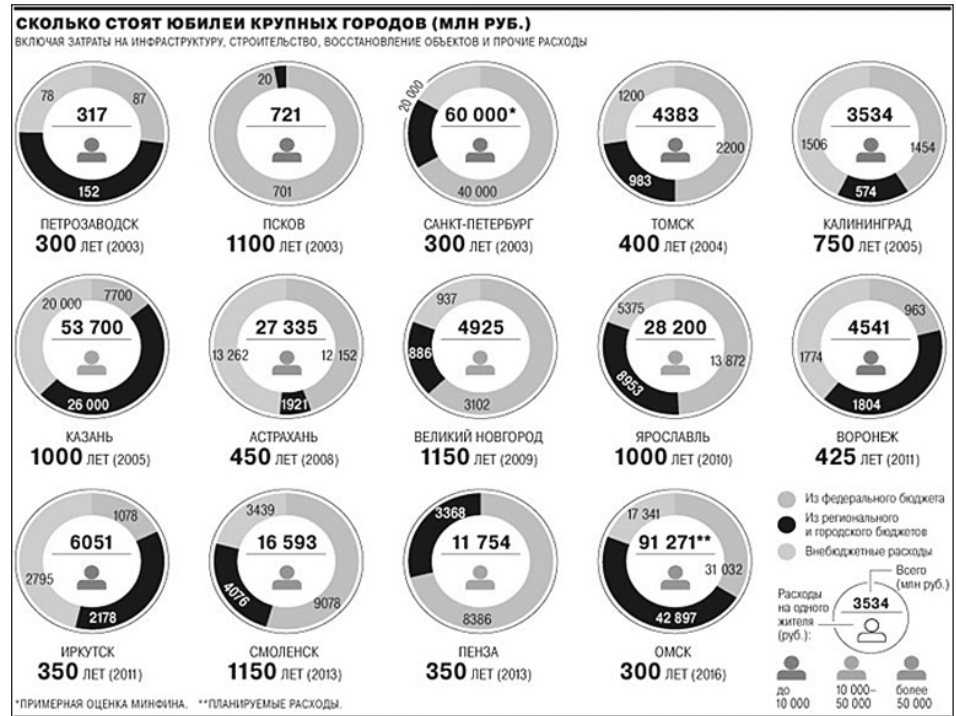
СКОЛЬКО СТОЯТ ЮБИЛЕИ КРУПНЫХ ГОРОДОВ (МЛН РУБ.)

ВКЛЮЧАЯ ЗАТРАТЫ НА ИНФРАСТРУКТУРУ, СТРОИТЕЛЬСТВО, ВОССТАНОВЛЕНИЕ ОБЪЕКТОВ И ПРОЧИЕ РАСХОДЫ

78 317 87 152
ПЕТРОЗАВОДСК
300 ЛЕТ (2003)

20 721 701
ПСКОВ
1100 ЛЕТ (2003)

20 000 60 000* 40 000
САНКТ-ПЕТЕРБУРГ
300 ЛЕТ (2003)

1200 4383 2200 983
ТОМСК
400 ЛЕТ (2004)

3534 1506 1454 574
КАЛИНИНГРАД
750 ЛЕТ (2005)

20 000 7700 53 700 26 000
КАЗАНЬ
1000 ЛЕТ (2005)

27 335 13 262 12 152 1921
АСТРАХАНЬ
450 ЛЕТ (2008)

937 4925 886 3102
ВЕЛИКИЙ НОВГОРОД
1150 ЛЕТ (2009)

5375 28 200 13 872 8953
ЯРОСЛАВЛЬ
1000 ЛЕТ (2010)

4541 963 1774 1804
ВОРОНЕЖ
425 ЛЕТ (2011)

1078 6051 2795 2178
ИРКУТСК
350 ЛЕТ (2011)

3439 16 593 4076 9078
СМОЛЕНСК
1150 ЛЕТ (2013)

3368 11 754 8386
ПЕНЗА
350 ЛЕТ (2013)

17 341 91 271** 31 032 42 897
ОМСК
300 ЛЕТ (2016)

Из федерального бюджета
Из регионального и городского бюджетов
Внебюджетные расходы

Всего (млн руб.)
3534
Расходы на одного жителя (руб.):
до 10 000
10 000–50 000
более 50 000

*ПРИМЕРНАЯ ОЦЕНКА МИНФИНА. **ПЛАНИРУЕМЫЕ РАСХОДЫ.